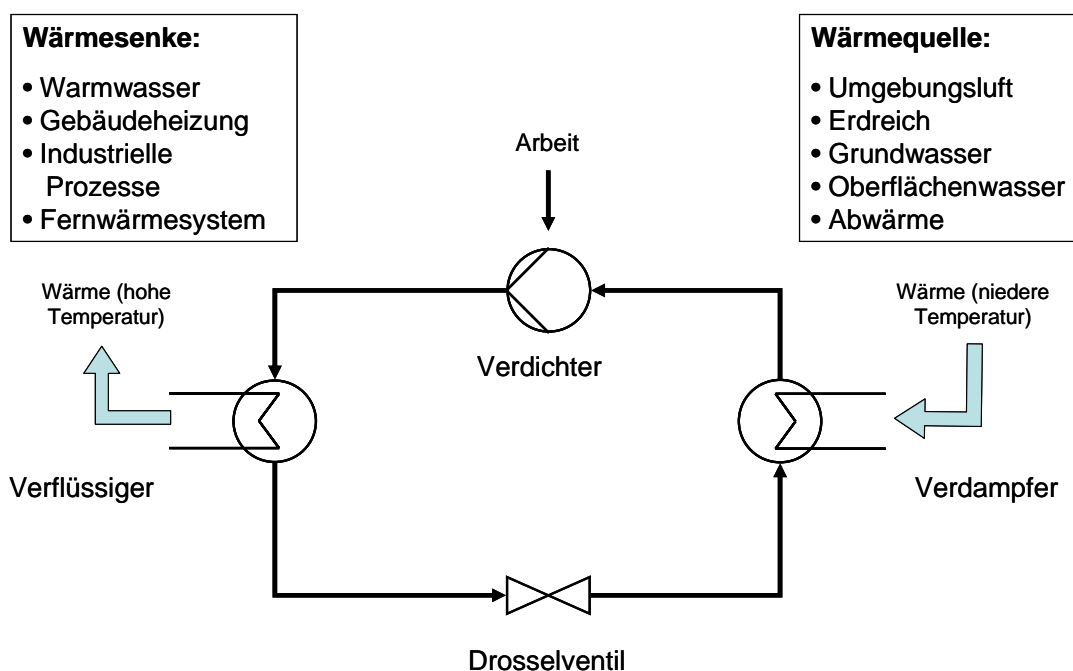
**Wärmesenke:**
• Warmwasser
• Gebäudeheizung
• Industrielle Prozesse
• Fernwärmesystem

**Wärmequelle:**
• Umgebungsluft
• Erdreich
• Grundwasser
• Oberflächenwasser
• Abwärme

Arbeit

Wärme (hohe Temperatur)

Verdichter

Wärme (niedere Temperatur)

Verflüssiger

Verdampfer

Drosselventil